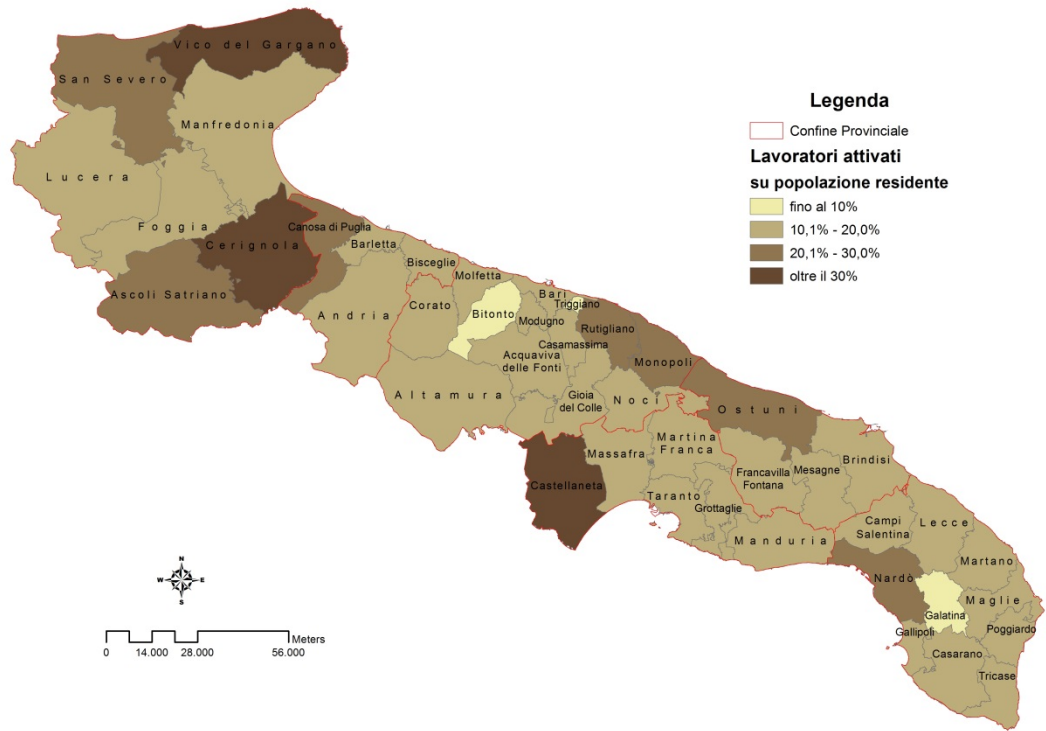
Legenda
Confine Provinciale
Lavoratori attivati
su popolazione residente
fino al 10%
10,1% - 20,0%
20,1% - 30,0%
oltre il 30%

Vico del Gargano
San Severo
Manfredonia
Lucera
Foggia
Cerignola
Canosa di Puglia
Barletta
Ascoli Satriano
Andria
Bisceglie
Molfetta
Corato
Bitonto
Bari
Triggiano
Modugno
Rutigliano
Casamassima
Acquaviva delle Fonti
Monopoli
Altamura
Gioia del Colle
Noci
Ostuni
Martina Franca
Massafra
Castellaneta
Taranto
Grottaglie
Francavilla Fontana
Mesagne
Brindisi
Manduria
Campi Salentina
Lecce
Martano
Nardò
Galatina
Maglie
Gallipoli
Poggiardo
Casarano
Tricase

N
W
E
S
Meters
0
14.000
28.000
56.000